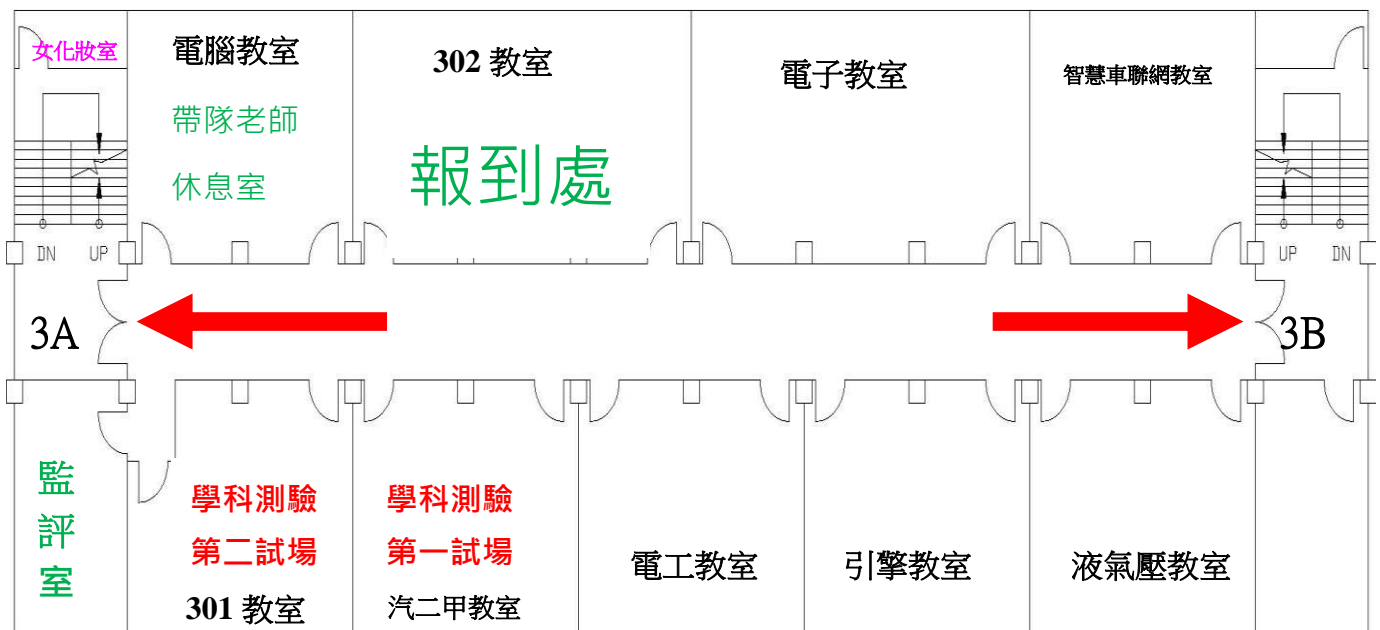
女化妝室

電腦教室

帶隊老師

休息室

302 教室

報到處

電子教室

智慧車聯網教室

DN UP

UP DN

3A

3B

監
評
室

學科測驗
第二試場
301 教室

學科測驗
第一試場
汽二甲教室

電工教室

引擎教室

液氣壓教室